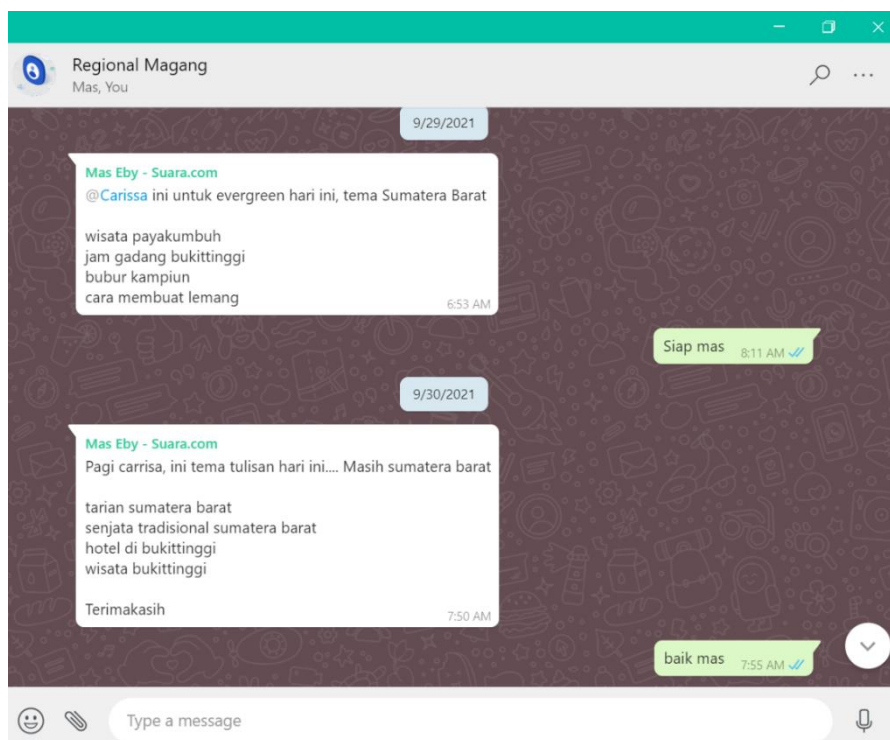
Regional Magang
Mas, You

9/29/2021

Mas Eby - Suara.com
@Carissa ini untuk evergreen hari ini, tema Sumatera Barat

wisata payakumbuh
jam gadang bukittinggi
bubur kampiun
cara membuat lemang
6:53 AM

Siap mas 8:11 AM

9/30/2021

Mas Eby - Suara.com
Pagi carrisa, ini tema tulisan hari ini.... Masih sumatera barat

tarian sumatera barat
senjata tradisional sumatera barat
hotel di bukittinggi
wisata bukittinggi

Terimakasih
7:50 AM

baik mas 7:55 AM

Type a message